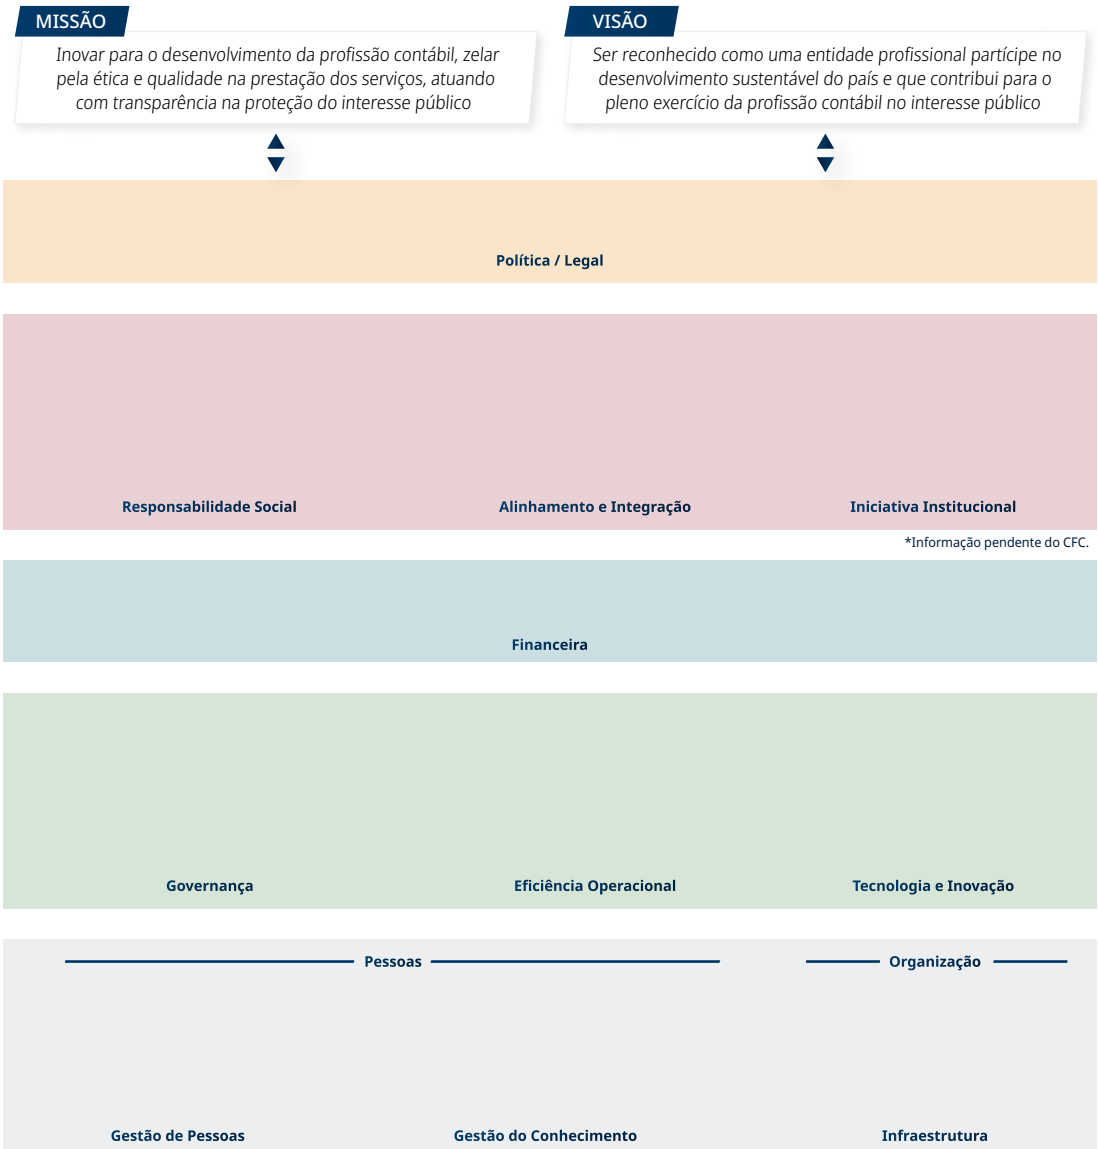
MISSÃO

Inovar para o desenvolvimento da profissão contábil, zelar pela ética e qualidade na prestação dos serviços, atuando com transparência na proteção do interesse público

VISÃO

Ser reconhecido como uma entidade profissional partícipe no desenvolvimento sustentável do país e que contribui para o pleno exercício da profissão contábil no interesse público

Política / Legal

Responsabilidade Social

Alinhamento e Integração

Iniciativa Institucional

*Informação pendente do CFC.

Financeira

Governança

Eficiência Operacional

Tecnologia e Inovação

Pessoas

Organização

Gestão de Pessoas

Gestão do Conhecimento

Infraestrutura